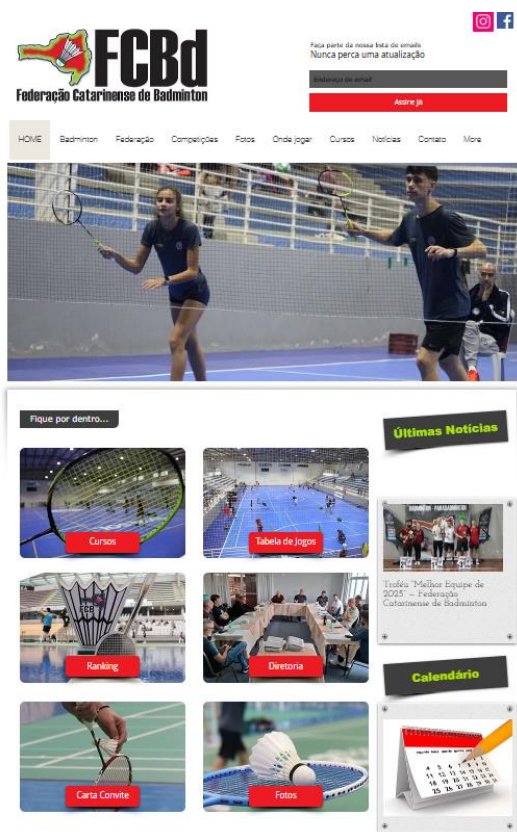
FCBd
Federação Catarinense de Badminton

Faça parte da nossa lista de emails
Nunca perca uma atualização

Endereço de email

Assine já

HOME Badminton Federação Competições Fotos Onde jogar Cursos Notícias Contato More

Fique por dentro...

Cursos

Tabela de Jogos

Ranking

Diretoria

Carta Convite

Fotos

Últimas Notícias

Troféu "Melhor Equipe de 2025" – Federação Catarinense de Badminton

Calendário